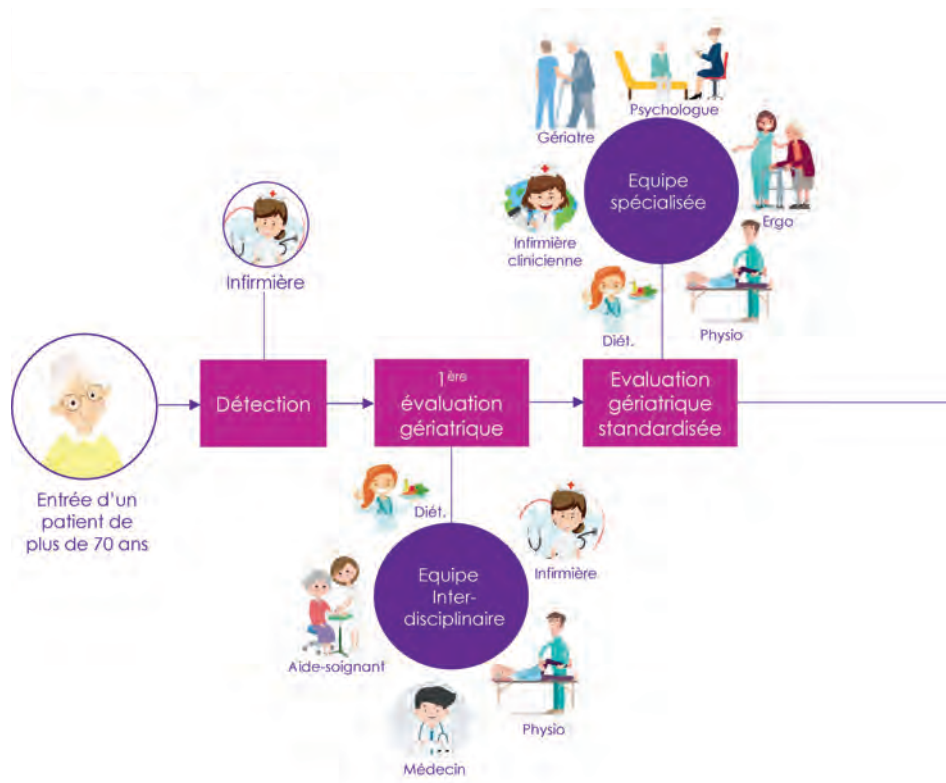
Psychologue

Gériatre

Equipe spécialisée

Ergo

Infirmière clinicienne

Physio

Diét.

Infirmière

Détection

$1^{ère}$ évaluation gériatrique

Evaluation gériatrique standardisée

Entrée d'un patient de plus de 70 ans

Diét.

Infirmière

Equipe Inter-disciplinaire

Aide-soignant

Physio

Médecin